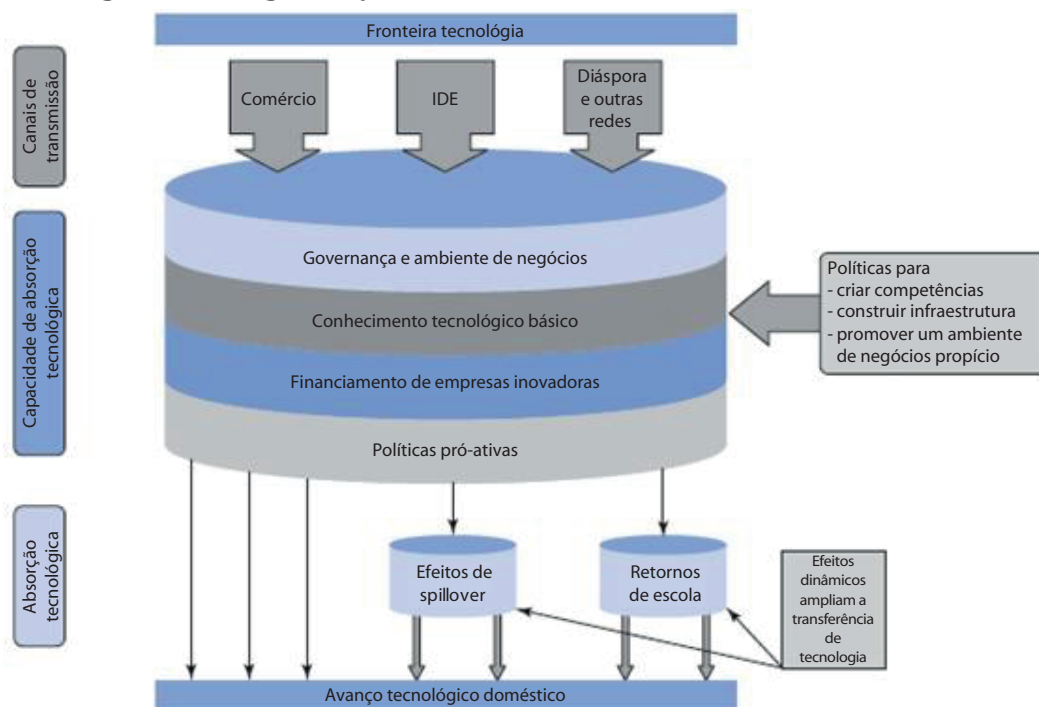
Fronteira tecnológia

Canais de transmissão

Comércio

IDE

Diáspora e outras redes

Capacidade de absorção tecnológica

Governança e ambiente de negócios

Conhecimento tecnológico básico

Financiamento de empresas inovadoras

Políticas pró-ativas

Políticas para
- criar competências
- construir infraestrutura
- promover um ambiente de negócios propício

Absorção tecnológica

Efeitos de spillover

Retornos de escola

Efeitos dinâmicos ampliam a transferência de tecnologia

Avanço tecnológico doméstico